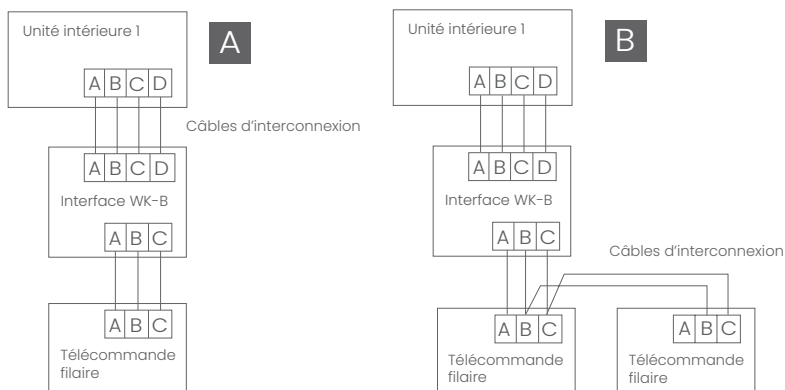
Unité intérieure 1

A

A B C D

Câbles d'interconnexion

A B C D

Interface WK-B

A B C

A B C

Télécommande filaire

Unité intérieure 1

B

A B C D

A B C D

Interface WK-B

A B C

Câbles d'interconnexion

A B C

Télécommande filaire

A B C

Télécommande filaire